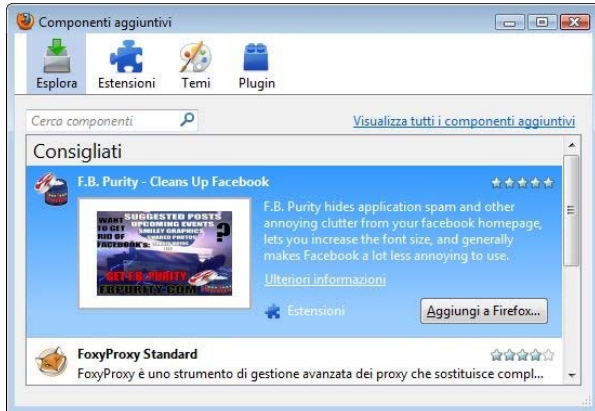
Componenti aggiuntivi

Esplora Estensioni Temi Plugin

Cerca componenti

Visualizza tutti i componenti aggiuntivi

Consigliati

F.B. Purity - Cleans Up Facebook

WANT TO GET RID OF FACEBOOK'S SUGGESTED POSTS UPCOMING EVENTS SMILEY GRAPHICS ?

GET F.B. PURITY

FBPURITY.COM

F.B. Purity hides application spam and other annoying clutter from your facebook homepage, lets you increase the font size, and generally makes Facebook a lot less annoying to use.

Ulteriori informazioni

Estensioni

Aggiungi a Firefox...

FoxyProxy Standard

FoxyProxy è uno strumento di gestione avanzata dei proxy che sostituisce compl...